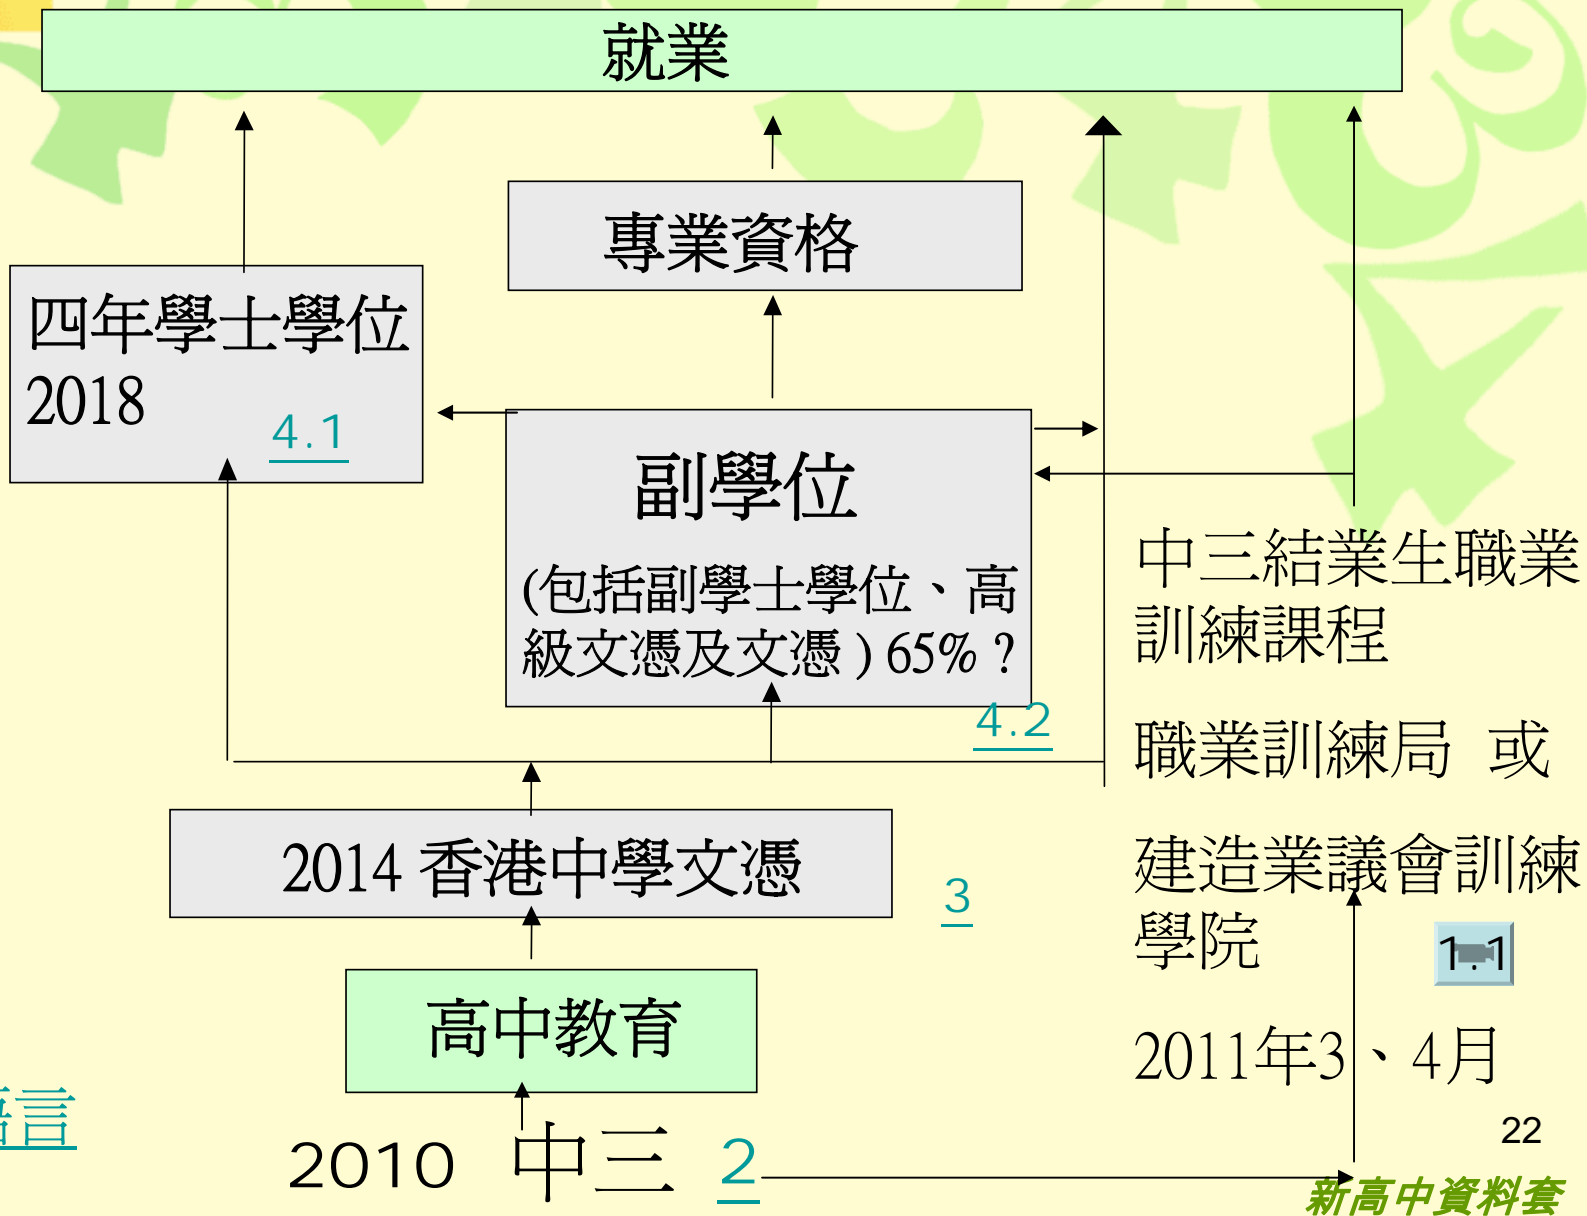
就業

專業資格

四年學士學位 2018

4.1

副學位

(包括副學士學位、高級文憑及文憑) 65%？

4.2

中三結業生職業訓練課程

職業訓練局 或

建造業議會訓練學院

1.1

2011年3、4月

2014 香港中學文憑

3

高中教育

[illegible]言

2010 中三 2

22

新高中資料套